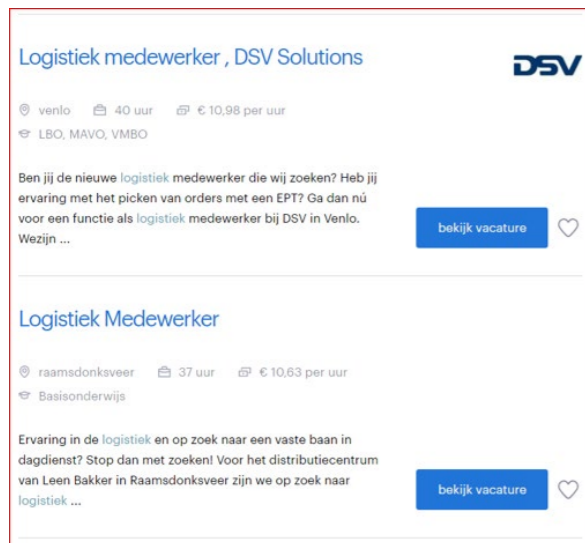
Logistiek medewerker , DSV Solutions

DSV

venlo 40 uur € 10,98 per uur

LBO, MAVO, VMBO

Ben jij de nieuwe logistiek medewerker die wij zoeken? Heb jij ervaring met het picken van orders met een EPT? Ga dan nú voor een functie als logistiek medewerker bij DSV in Venlo. Wezijn ...

bekijk vacature

Logistiek Medewerker

raamsdonksveer 37 uur € 10,63 per uur

Basisonderwijs

Ervaring in de logistiek en op zoek naar een vaste baan in dagdienst? Stop dan met zoeken! Voor het distributiecentrum van Leen Bakker in Raamsdonksveer zijn we op zoek naar logistiek ...

bekijk vacature